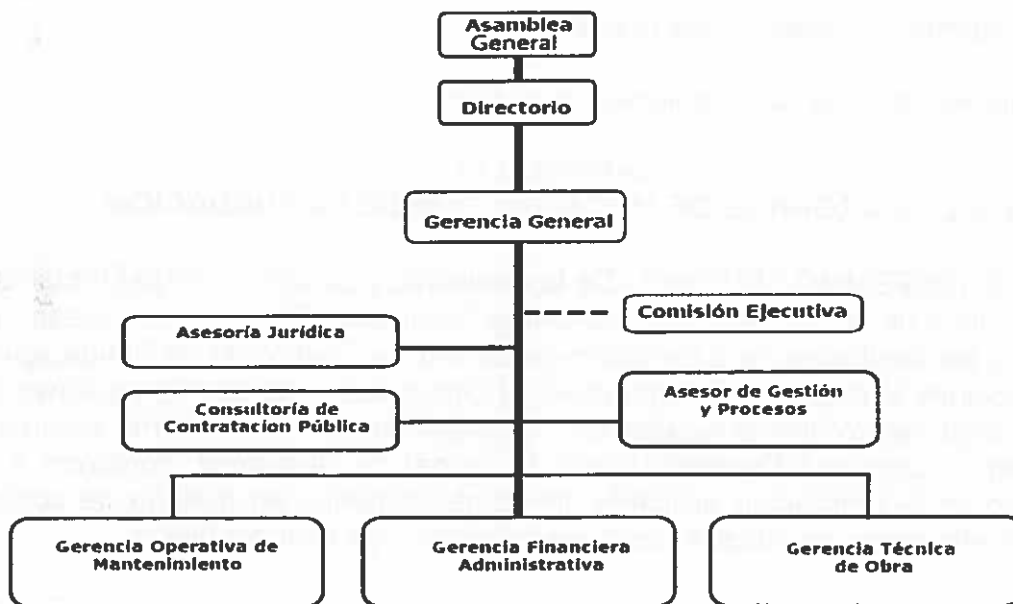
Asamblea General

Directorio

Gerencia General

Comisión Ejecutiva

Asesoría Jurídica

Asesor de Gestión y Procesos

Consultoría de Contratacion Pública

Gerencia Operativa de Mantenimiento

Gerencia Financiera Administrativa

Gerencia Técnica de Obra